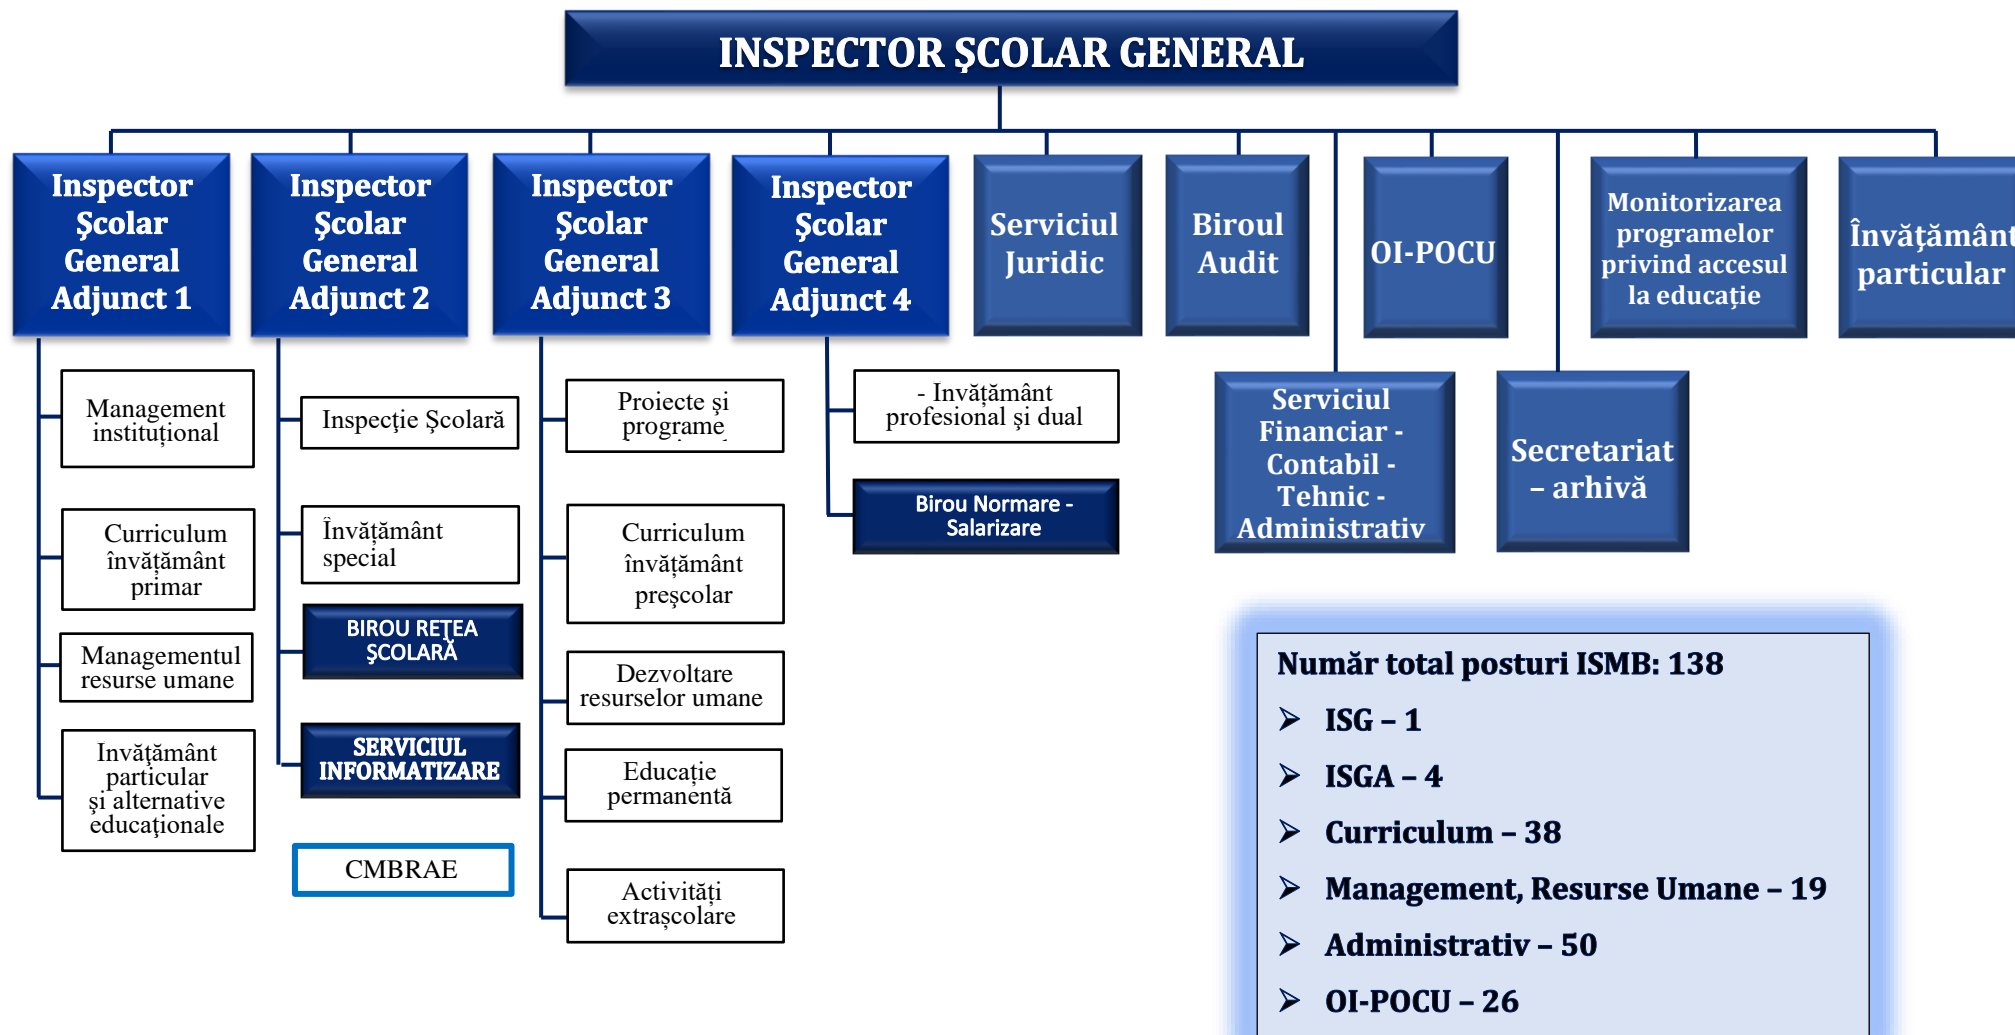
INSPECTOR ŞCOLAR GENERAL

Inspector Şcolar General Adjunct 1

Inspector Şcolar General Adjunct 2

Inspector Şcolar General Adjunct 3

Inspector Şcolar General Adjunct 4

Serviciul Juridic

Biroul Audit

OI-POCU

Monitorizarea programelor privind accesul la educație

Învățământ particular

Management instituțional

Curriculum învățământ primar

Managementul resurse umane

Invățământ particular și alternative educaționale

Inspecție Şcolară

Învățământ special

BIROU REȚEA ŞCOLARĂ

SERVICIUL INFORMATIZARE

CMBRAE

Proiecte și programe

Curriculum învățământ preşcolar

Dezvoltare resurselor umane

Educație permanentă

Activități extraşcolare

- Invățământ profesional și dual

Birou Normare - Salarizare

Serviciul Financiar - Contabil - Tehnic - Administrativ

Secretariat – arhivă

Număr total posturi ISMB: 138
➢ ISG – 1
➢ ISGA – 4
➢ Curriculum – 38
➢ Management, Resurse Umane – 19
➢ Administrativ – 50
➢ OI-POCU – 26